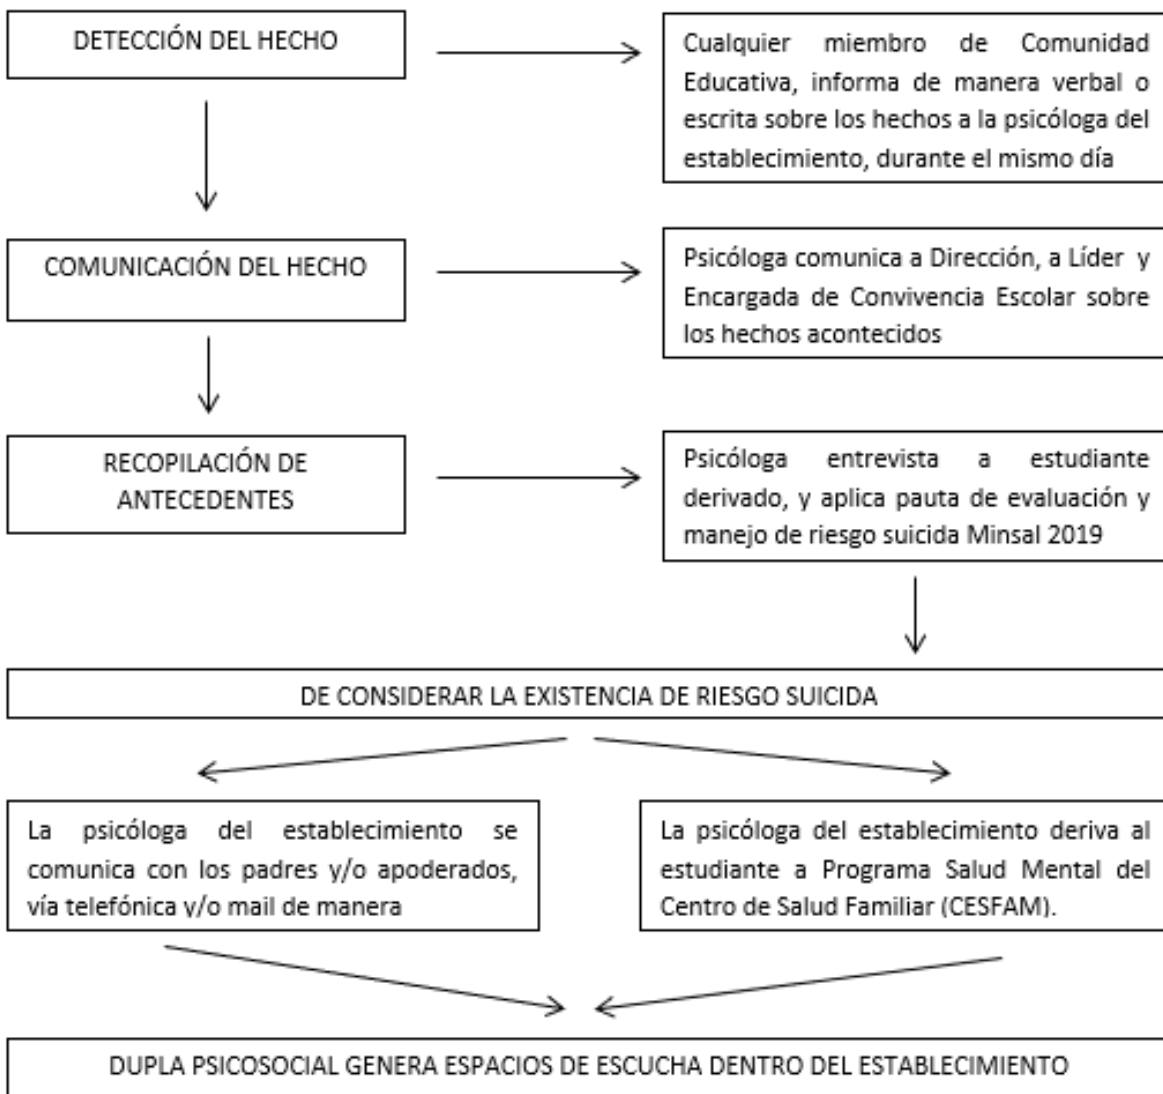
DETECCIÓN DEL HECHO

Cualquier miembro de Comunidad Educativa, informa de manera verbal o escrita sobre los hechos a la psicóloga del establecimiento, durante el mismo día

COMUNICACIÓN DEL HECHO

Psicóloga comunica a Dirección, a Líder y Encargada de Convivencia Escolar sobre los hechos acontecidos

RECOPILACIÓN DE ANTECEDENTES

Psicóloga entrevista a estudiante derivado, y aplica pauta de evaluación y manejo de riesgo suicida Minsal 2019

DE CONSIDERAR LA EXISTENCIA DE RIESGO SUICIDA

La psicóloga del establecimiento se comunica con los padres y/o apoderados, vía telefónica y/o mail de manera

La psicóloga del establecimiento deriva al estudiante a Programa Salud Mental del Centro de Salud Familiar (CESFAM).

DUPLA PSICOSOCIAL GENERA ESPACIOS DE ESCUCHA DENTRO DEL ESTABLECIMIENTO